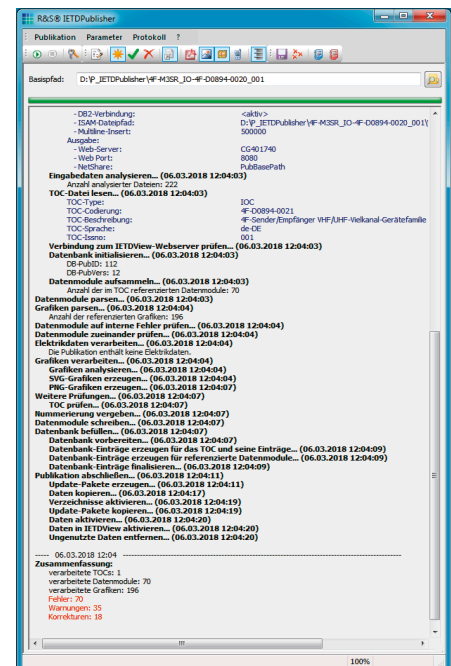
R&S® IETDPublisher

Publikation Parameter Protokoll ?

Basispfad: D:\P_IETDPublisher\4F-M3SR_IO-4F-D0894-0020_001

- DB2-Verbindung: <aktiv>
- ISAM-Dateipfad: D:\P_IETDPublisher\4F-M3SR_IO-4F-D0894-0020_001\
- Multiline-Insert: 500000
Ausgabe:
- Web-Server: CG401740
- Web Port: 8080
- NetShare: PubBasePath
Eingabedaten analysieren... (06.03.2018 12:04:03)
Anzahl analysierter Dateien: 222
TOC-Datei lesen... (06.03.2018 12:04:03)
TOC-Type: IOC
TOC-Codierung: 4F-D0894-0021
TOC-Beschreibung: 4F-Sender/Empfänger VHF/UHF-Vielkanal-Gerätefamilie
TOC-Sprache: de-DE
TOC-Issno: 001
Verbindung zum IETDView-Webserver prüfen... (06.03.2018 12:04:03)
Datenbank initialisieren... (06.03.2018 12:04:03)
DB-PubID: 112
DB-PubVers: 12
Datenmodule aufsammeln... (06.03.2018 12:04:03)
Anzahl der im TOC referenzierten Datenmodule: 70
Datenmodule parsen... (06.03.2018 12:04:03)
Grafiken parsen... (06.03.2018 12:04:04)
Anzahl der referenzierten Grafiken: 196
Datenmodule auf interne Fehler prüfen... (06.03.2018 12:04:04)
Datenmodule zueinander prüfen... (06.03.2018 12:04:04)
Elektrikdaten verarbeiten... (06.03.2018 12:04:04)
Die Publikation enthält keine Elektrikdaten.
Grafiken verarbeiten... (06.03.2018 12:04:04)
Grafiken analysieren... (06.03.2018 12:04:04)
SVG-Grafiken erzeugen... (06.03.2018 12:04:04)
PNG-Grafiken erzeugen... (06.03.2018 12:04:07)
Weitere Prüfungen... (06.03.2018 12:04:07)
TOC prüfen... (06.03.2018 12:04:07)
Nummerierung vergeben... (06.03.2018 12:04:07)
Datenmodule schreiben... (06.03.2018 12:04:07)
Datenbank befüllen... (06.03.2018 12:04:07)
Datenbank vorbereiten... (06.03.2018 12:04:07)
Datenbank-Einträge erzeugen für das TOC und seine Einträge... (06.03.2018 12:04:09)
Datenbank-Einträge erzeugen für referenzierte Datenmodule... (06.03.2018 12:04:09)
Datenbank-Einträge finalisieren... (06.03.2018 12:04:09)
Publikation abschließen... (06.03.2018 12:04:11)
Update-Pakete erzeugen... (06.03.2018 12:04:11)
Daten kopieren... (06.03.2018 12:04:17)
Verzeichnisse aktivieren... (06.03.2018 12:04:19)
Update-Pakete kopieren... (06.03.2018 12:04:19)
Daten aktivieren... (06.03.2018 12:04:20)
Daten in IETDView aktivieren... (06.03.2018 12:04:20)
Ungenutzte Daten entfernen... (06.03.2018 12:04:20)

----- 06.03.2018 12:04 -----
Zusammenfassung:
verarbeitete TOCs: 1
verarbeitete Datenmodule: 70
verarbeitete Grafiken: 196
Fehler: 70
Warnungen: 35
Korrekturen: 18

100%